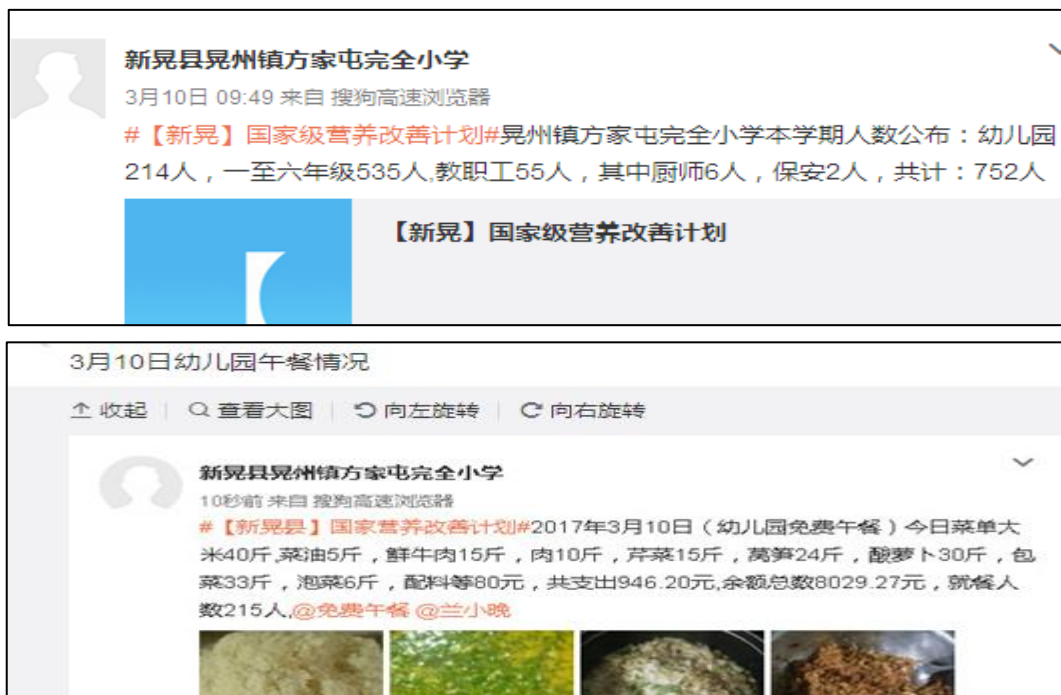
新晃县晃州镇方家屯完全小学
3月10日 09:49 来自 搜狗高速浏览器
#【新晃】国家级营养改善计划#晃州镇方家屯完全小学本学期人数公布：幼儿园214人，一至六年级535人,教职工55人，其中厨师6人，保安2人，共计：752人

【新晃】国家级营养改善计划

3月10日幼儿园午餐情况

收起 | 查看大图 | 向左旋转 | 向右旋转

新晃县晃州镇方家屯完全小学
10秒前 来自 搜狗高速浏览器
#【新晃县】国家营养改善计划#2017年3月10日（幼儿园免费午餐）今日菜单大米40斤,菜油5斤，鲜牛肉15斤，肉10斤，芹菜15斤，莴笋24斤，酸萝卜30斤，包菜33斤，泡菜6斤，配料等80元，共支出946.20元,余额总数8029.27元，就餐人数215人,@免费午餐 @兰小晚